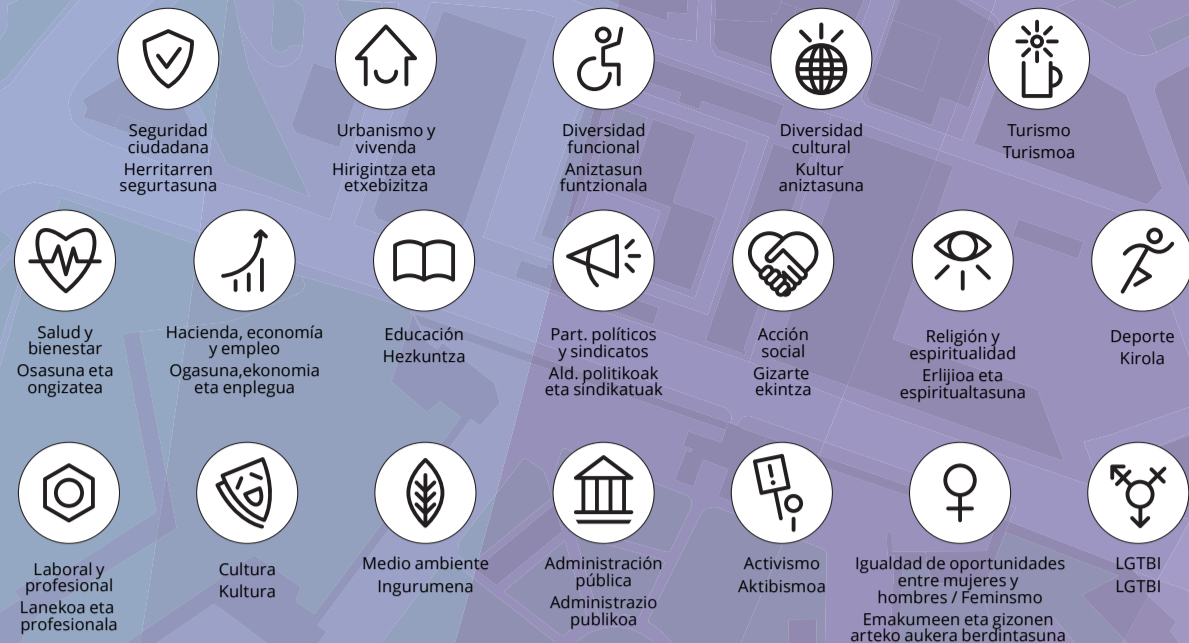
Seguridad ciudadana
Herritarren segurtasuna

Urbanismo y vivenda
Hirigintza eta etxebizitza

Diversidad funcional
Aniztasun funtzionala

Diversidad cultural
Kultur aniztasuna

Turismo
Turismoa

Salud y bienestar
Osasuna eta ongizatea

Hacienda, economía y empleo
Ogasuna,ekonomia eta enplegua

Educación
Hezkuntza

Part. políticos y sindicatos
Ald. politikoak eta sindikatuak

Acción social
Gizarte ekintza

Religión y espiritualidad
Erlijioa eta espiritualtasuna

Deporte
Kirola

Laboral y profesional
Lanekoa eta profesionala

Cultura
Kultura

Medio ambiente
Ingurumena

Administración pública
Administrazio publikoa

Activismo
Aktibismoa

Igualdad de oportunidades entre mujeres y hombres / Feminsmo
Emakumeen eta gizonen arteko aukera berdintasuna

LGTBI
LGTBI